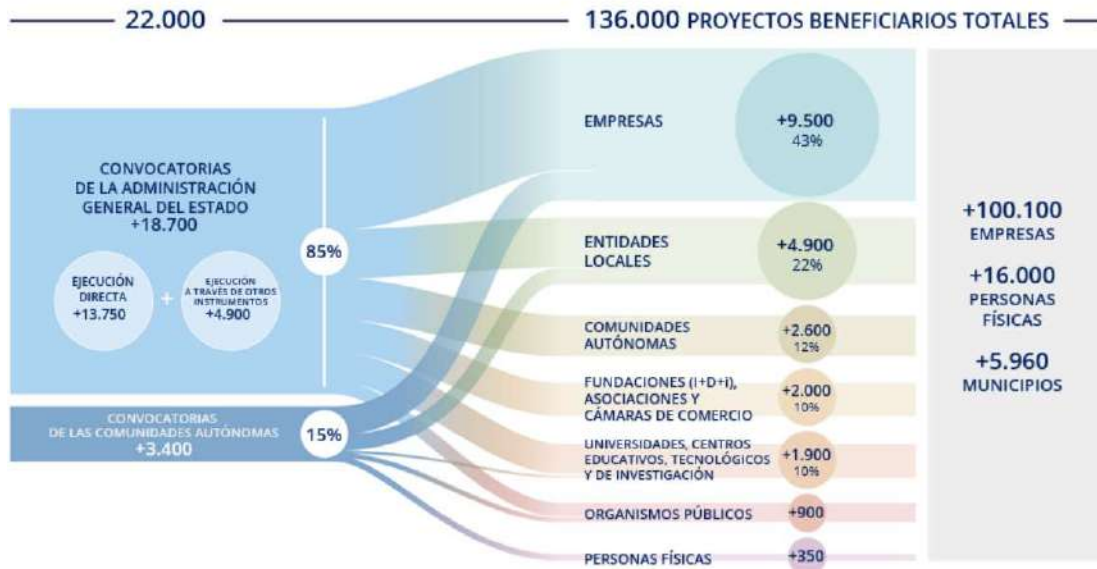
22.000

136.000 PROYECTOS BENEFICIARIOS TOTALES

CONVOCATORIAS DE LA ADMINISTRACIÓN GENERAL DEL ESTADO +18.700

EJECUCIÓN DIRECTA +13.750

+

EJECUCIÓN A TRAVÉS DE OTROS INSTRUMENTOS +4.900

85%

CONVOCATORIAS DE LAS COMUNIDADES AUTÓNOMAS +3.400

15%

EMPRESAS +9.500 43%

ENTIDADES LOCALES +4.900 22%

COMUNIDADES AUTÓNOMAS +2.600 12%

FUNDACIONES (I+D+i), ASOCIACIONES Y CÁMARAS DE COMERCIO +2.000 10%

UNIVERSIDADES, CENTROS EDUCATIVOS, TECNOLÓGICOS Y DE INVESTIGACIÓN +1.900 10%

ORGANISMOS PÚBLICOS +900

PERSONAS FÍSICAS +350

+100.100 EMPRESAS

+16.000 PERSONAS FÍSICAS

+5.960 MUNICIPIOS